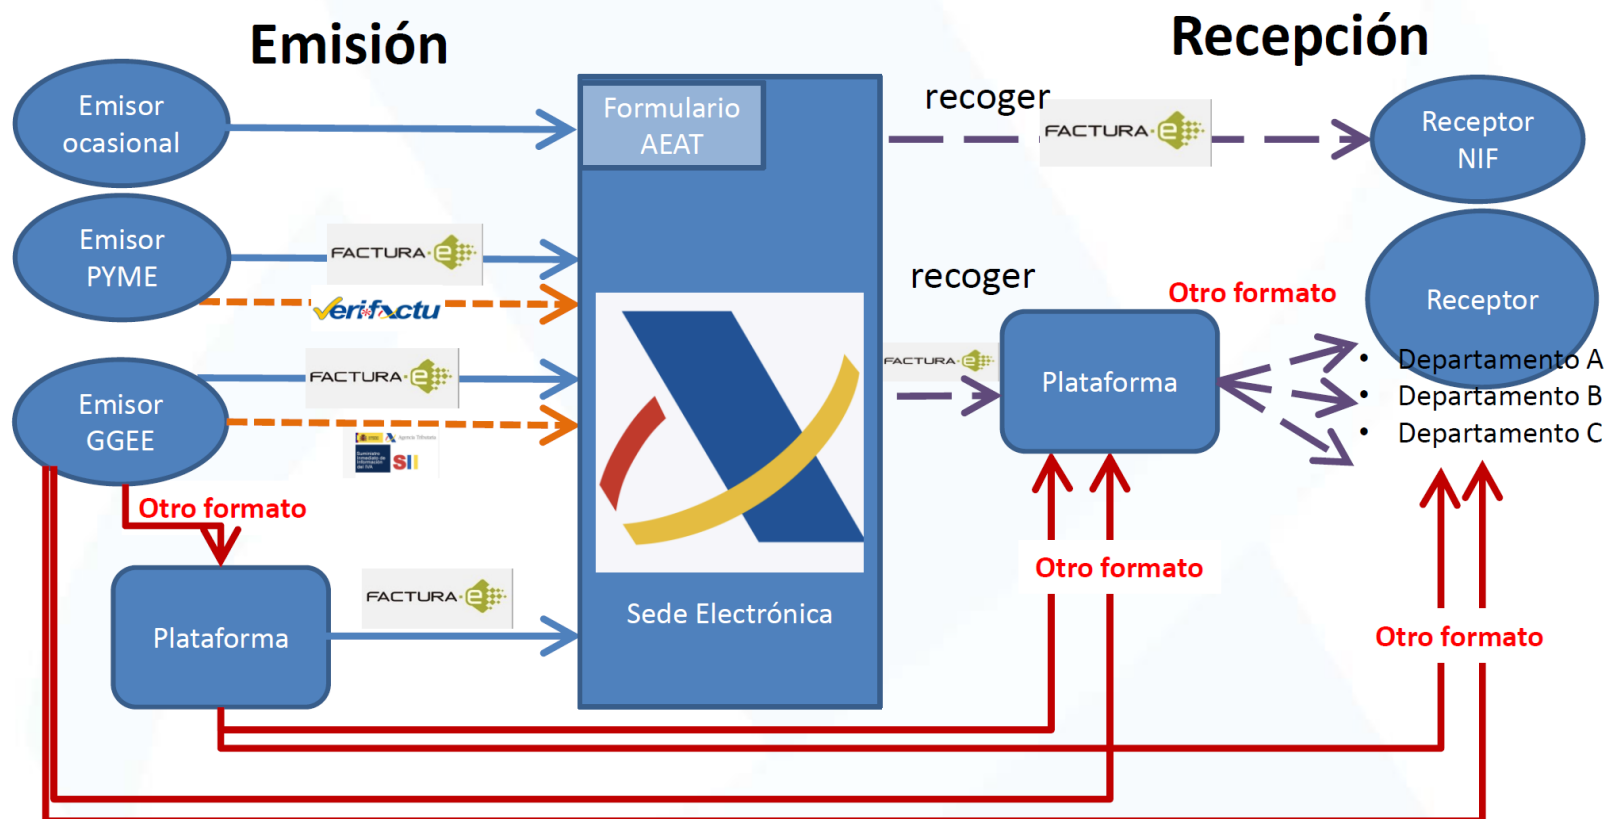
Emisión

Recepción

Emisor ocasional

Formulario AEAT

recoger

FACTURA e

Receptor NIF

Emisor PYME

FACTURA e

Verifactu

recoger

Otro formato

Receptor

Emisor GGEE

FACTURA e

FACTURA e

Plataforma

• Departamento A
• Departamento B
• Departamento C

SII

Otro formato

Plataforma

FACTURA e

Sede Electrónica

Otro formato

Otro formato